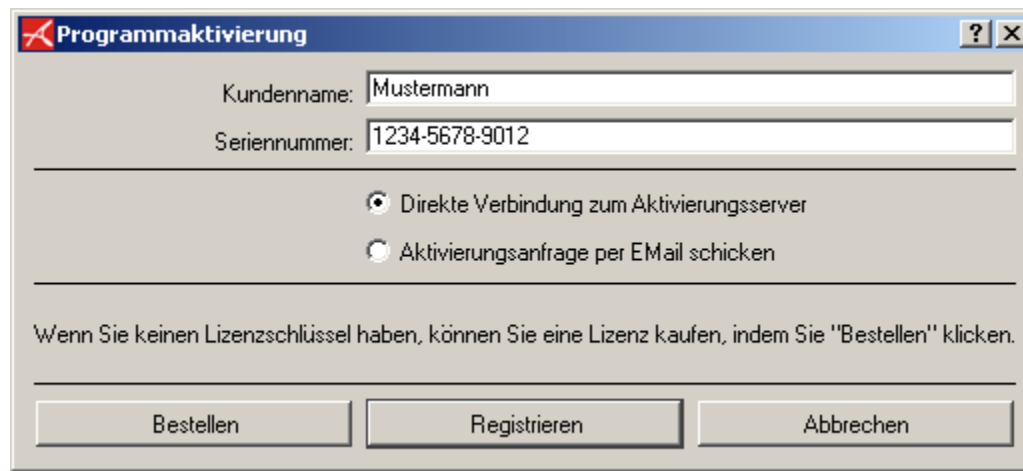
Programmaktivierung

?

X

Kundenname: Mustermann

Seriennummer: 1234-5678-9012

Direkte Verbindung zum Aktivierungsserver

Aktivierungsanfrage per EMail schicken

Wenn Sie keinen Lizenzschlüssel haben, können Sie eine Lizenz kaufen, indem Sie "Bestellen" klicken.

Bestellen

Registrieren

Abbrechen